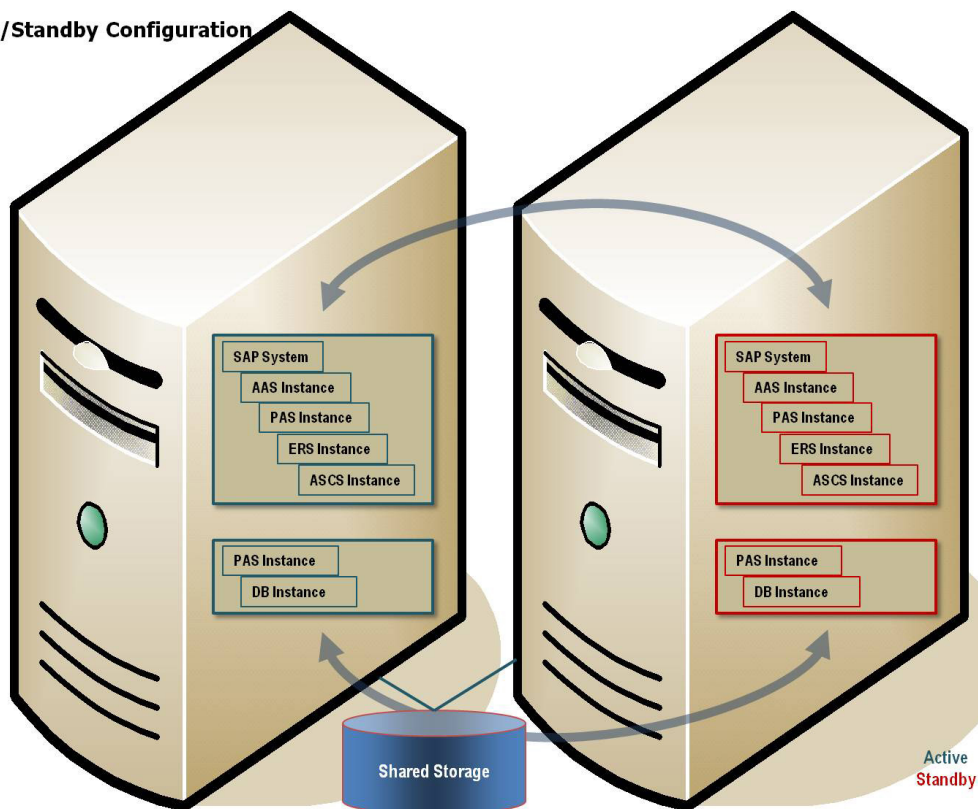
/Standby Configuration

SAP System
AAS Instance
PAS Instance
ERS Instance
ASCS Instance

PAS Instance
DB Instance

SAP System
AAS Instance
PAS Instance
ERS Instance
ASCS Instance

PAS Instance
DB Instance

Shared Storage

Active
Standby